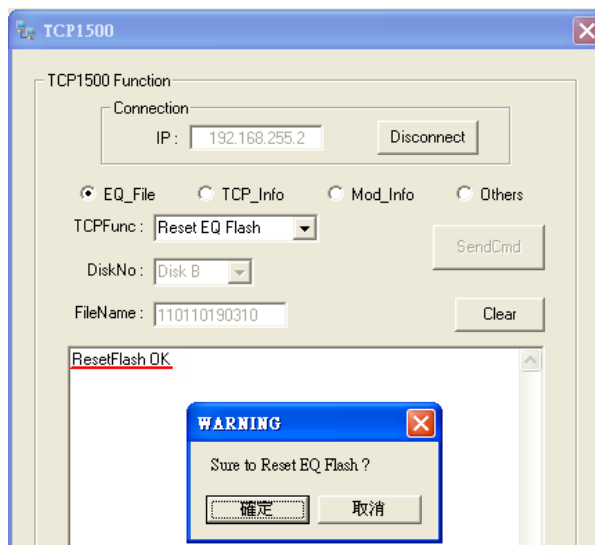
TCP1500

TCP1500 Function

Connection

IP : 192.168.255.2

Disconnect

EQ_File
TCP_Info
Mod_Info
Others

TCPFunc : Reset EQ Flash

SendCmd

DiskNo : Disk B

FileName : 110110190310

Clear

ResetFlash OK

WARNING

Sure to Reset EQ Flash ?

確定
取消